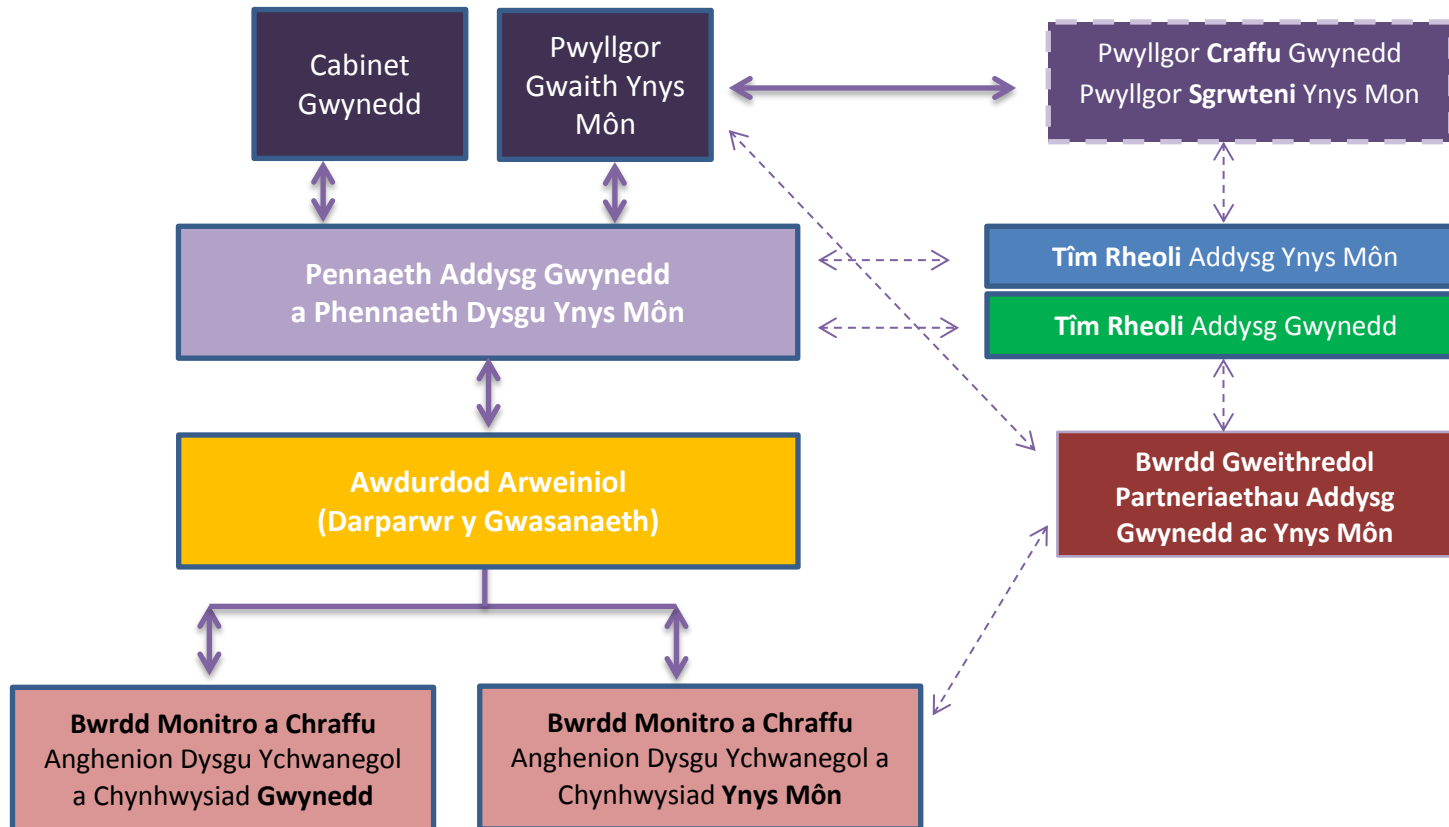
Cabinet Gwynedd

Pwyllgor Gwaith Ynys Môn

Pwyllgor **Craffu** Gwynedd
Pwyllgor **Sgrwteni** Ynys Mon

**Pennaeth Addysg Gwynedd a Phennaeth Dysgu Ynys Môn**

**Tîm Rheoli** Addysg Ynys Môn

**Tîm Rheoli** Addysg Gwynedd

**Awdurdod Arweiniol (Darparwr y Gwasanaeth)**

**Bwrdd Gweithredol Partneriaethau Addysg Gwynedd ac Ynys Môn**

**Bwrdd Monitro a Chraffu** Anghenion Dysgu Ychwanegol a Chynhwysiad **Gwynedd**

**Bwrdd Monitro a Chraffu** Anghenion Dysgu Ychwanegol a Chynhwysiad **Ynys Môn**